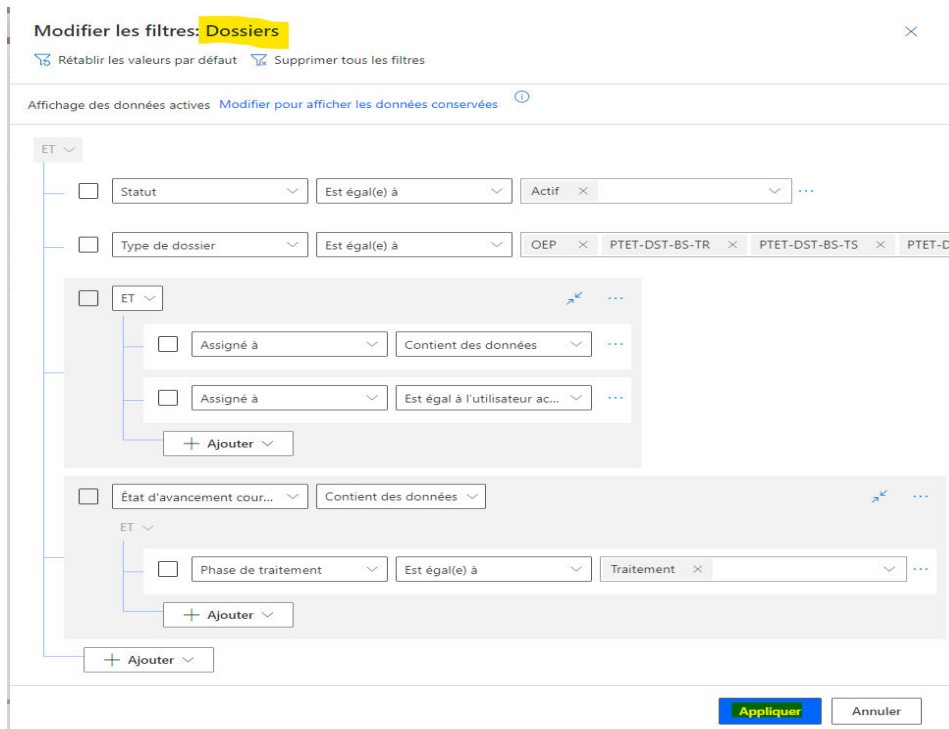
Modifier les filtres: Dossiers

Rétablir les valeurs par défaut   Supprimer tous les filtres

Affichage des données actives   Modifier pour afficher les données conservées

ET

Statut   Est égal(e) à   Actif ×

Type de dossier   Est égal(e) à   OEP ×   PTET-DST-BS-TR ×   PTET-DST-BS-TS ×   PTET-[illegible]

ET

Assigné à   Contient des données

Assigné à   Est égal à l'utilisateur ac...

+ Ajouter

État d'avancement cour...   Contient des données

ET

Phase de traitement   Est égal(e) à   Traitement ×

+ Ajouter

+ Ajouter

Appliquer   Annuler